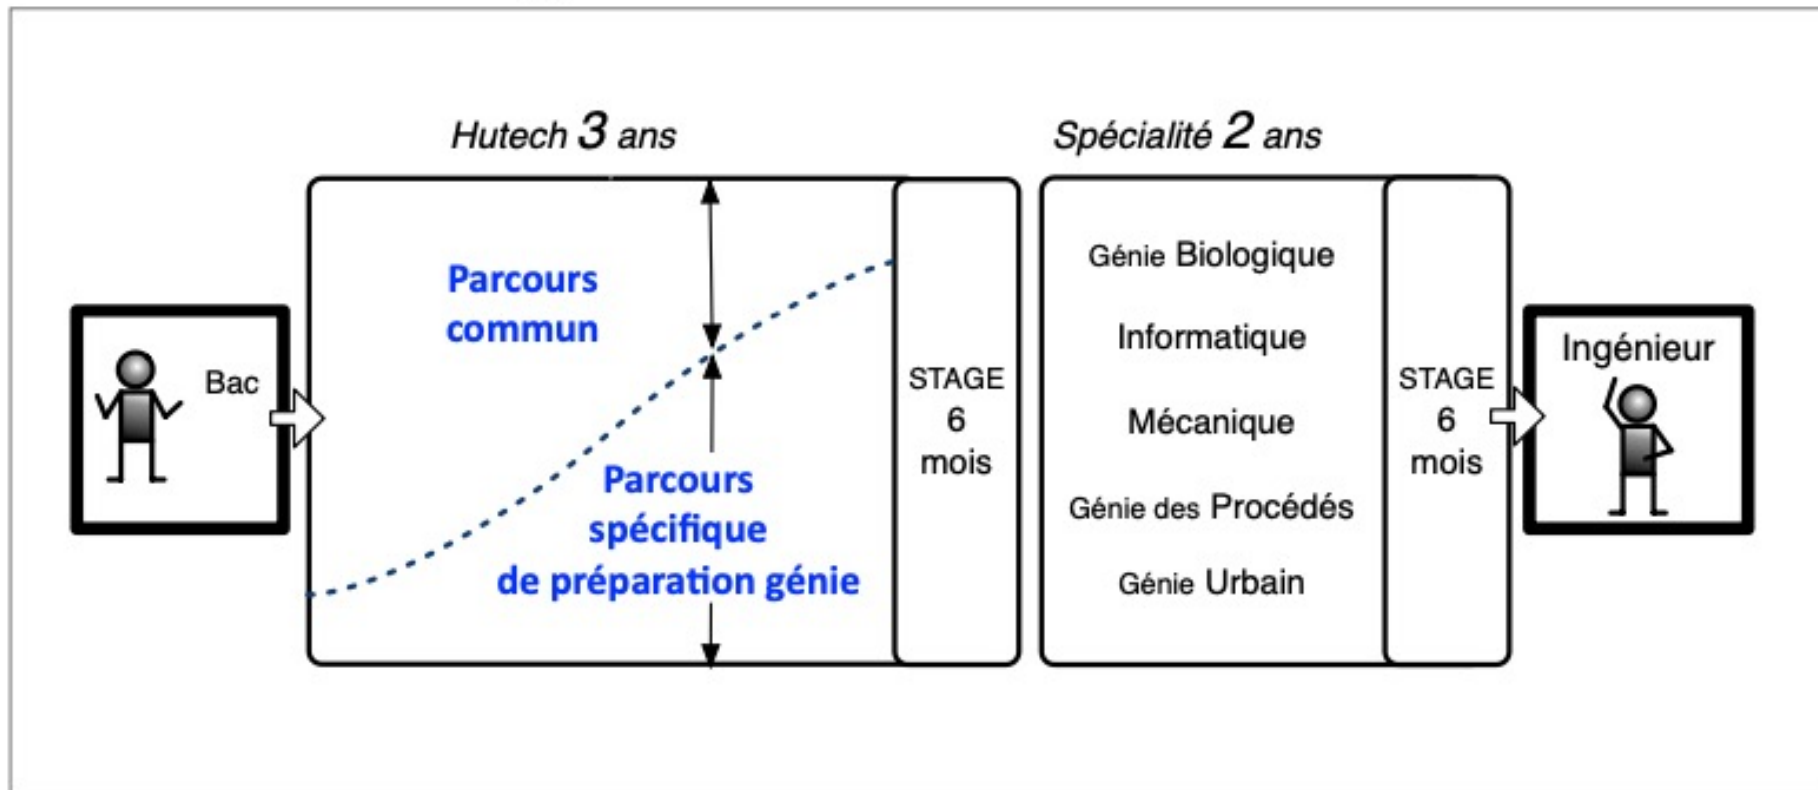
Hutech 3 ans

Spécialité 2 ans

Bac

Parcours commun

Parcours spécifique de préparation génie

STAGE 6 mois

Génie Biologique

Informatique

Mécanique

Génie des Procédés

Génie Urbain

STAGE 6 mois

Ingénieur